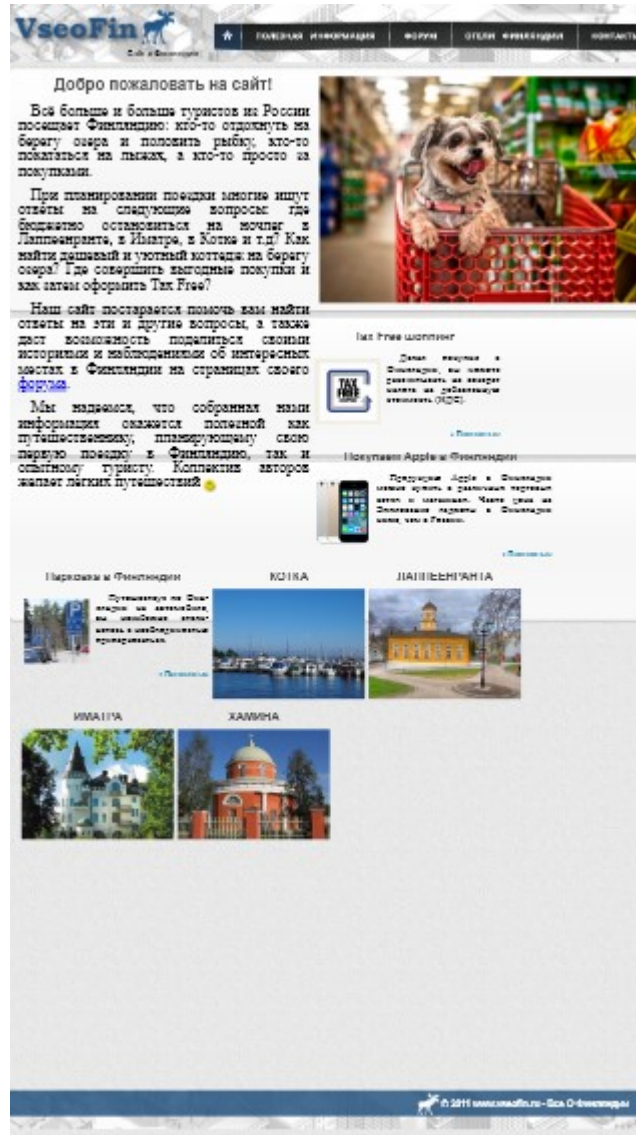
VseoFin
Всё о Финляндии

ПОЛЕЗНАЯ ИНФОРМАЦИЯ | ФОРУМ | ОТЕЛИ ФИНЛЯНДИИ | КОНТАКТЫ

Добро пожаловать на сайт!

Всё больше и больше туристов из России посещает Финляндию: кто-то отдохнуть на берегу озера и половить рыбку, кто-то покататься на лыжах, а кто-то просто за покупками.

При планировании поездки многие ищут ответы на следующие вопросы: где бюджетно остановиться на ночлег в Лаппеенранте, в Иматре, в Котке и т.д? Как найти дешевый и уютный коттедж на берегу озера? Где совершить выгодные покупки и как затем оформить Tax Free?

Наш сайт постарается помочь вам найти ответы на эти и другие вопросы, а также даст возможность поделится своими историями и наблюдениями об интересных местах в Финляндии на страницах своего форума.

Мы надеемся, что собранная нами информация окажется полезной как путешественнику, планирующему свою первую поездку в Финляндию, так и опытному туристу. Коллектив авторов желает лёгких путешествий!

Tax Free шоппинг

TAX FREE

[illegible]

Подробнее...

Покупаем Apple в Финляндии

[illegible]

Подробнее...

Парковка в Финляндии

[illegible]

Подробнее...

КОТКА

ЛАППЕЕНРАНТА

ИМАТРА

ХАМИНА

© 2011 www.vseofin.ru - Всё о Финляндии